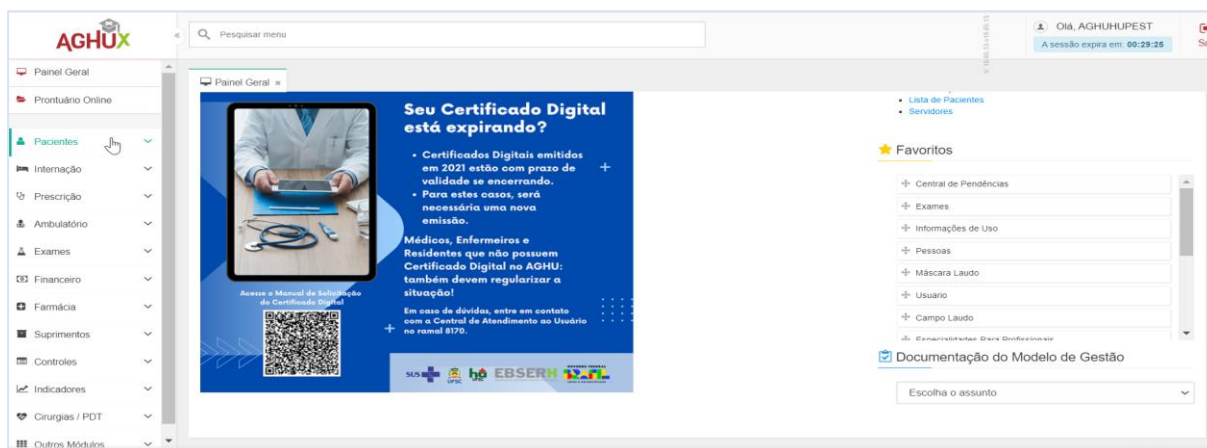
AGHUX

Pesquisar menu

Olá, AGHUHUPEST
A sessão expira em: 00:29:25

Painel Geral
Prontuário Online
Pacientes
Internação
Prescrição
Ambulatório
Exames
Financeiro
Farmácia
Suprimentos
Controles
Indicadores
Cirurgias / PDT
Outros Módulos

Painel Geral ×

Seu Certificado Digital está expirando?

• Certificados Digitais emitidos em 2021 estão com prazo de validade se encerrando.
• Para estes casos, será necessária uma nova emissão.

Médicos, Enfermeiros e Residentes que não possuem Certificado Digital no AGHU: também devem regularizar a situação!

Acesse o Manual de Solicitação do Certificado Digital

Em caso de dúvidas, entre em contato com a Central de Atendimento ao Usuário no ramal 8170.

SUS UFSC hu EBSERH

• Lista de Pacientes
• Servidores

Favoritos
Central de Pendências
Exames
Informações de Uso
Pessoas
Máscara Laudo
Usuario
Campo Laudo
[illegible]

Documentação do Modelo de Gestão
Escolha o assunto